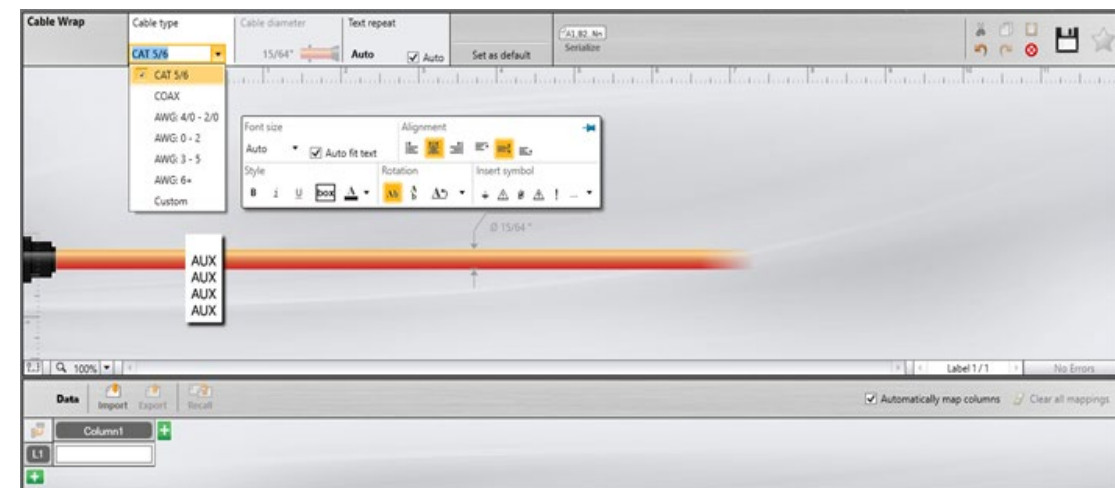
Cable Wrap

Cable type

CAT 5/6

CAT 5/6

COAX

AWG: 4/0 - 2/0

AWG: 0 - 2

AWG: 3 - 5

AWG: 6+

Custom

Cable diameter

15/64"

Text repeat

Auto

Auto

Set as default

A1, B2, N+

Serialize

Font size

Auto

Auto fit text

Alignment

Style

B i U box A

Rotation

Insert symbol

Ø 15/64"

AUX
AUX
AUX
AUX

100%

Label 1/1

No Errors

Data

Import

Export

Recall

Automatically map columns

Clear all mappings

Column1

L1